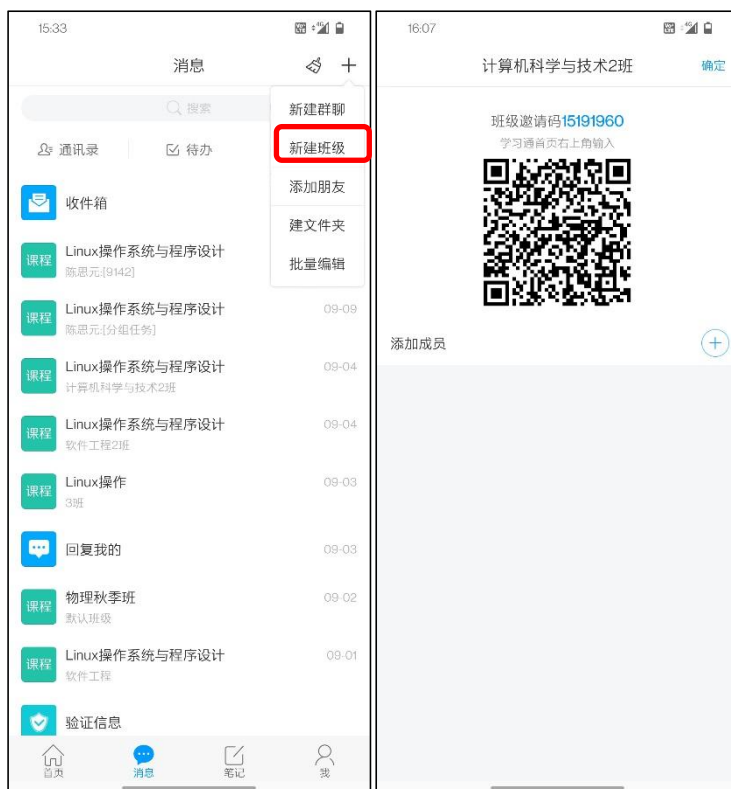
15:33

消息

搜索

通讯录

待办

新建群聊

新建班级

添加朋友

建文件夹

批量编辑

收件箱

课程 Linux操作系统与程序设计
陈恩元:[9142]

课程 Linux操作系统与程序设计 09-09
陈恩元:[分组任务]

课程 Linux操作系统与程序设计 09-04
计算机科学与技术2班

课程 Linux操作系统与程序设计 09-04
软件工程2班

课程 Linux操作 09-03
3班

回复我的 09-03

课程 物理秋季班 09-02
默认班级

课程 Linux操作系统与程序设计 09-01
软件工程

验证信息

首页 消息 笔记 我

16:07

计算机科学与技术2班

确定

班级邀请码15191960

学习通首页右上角输入

添加成员